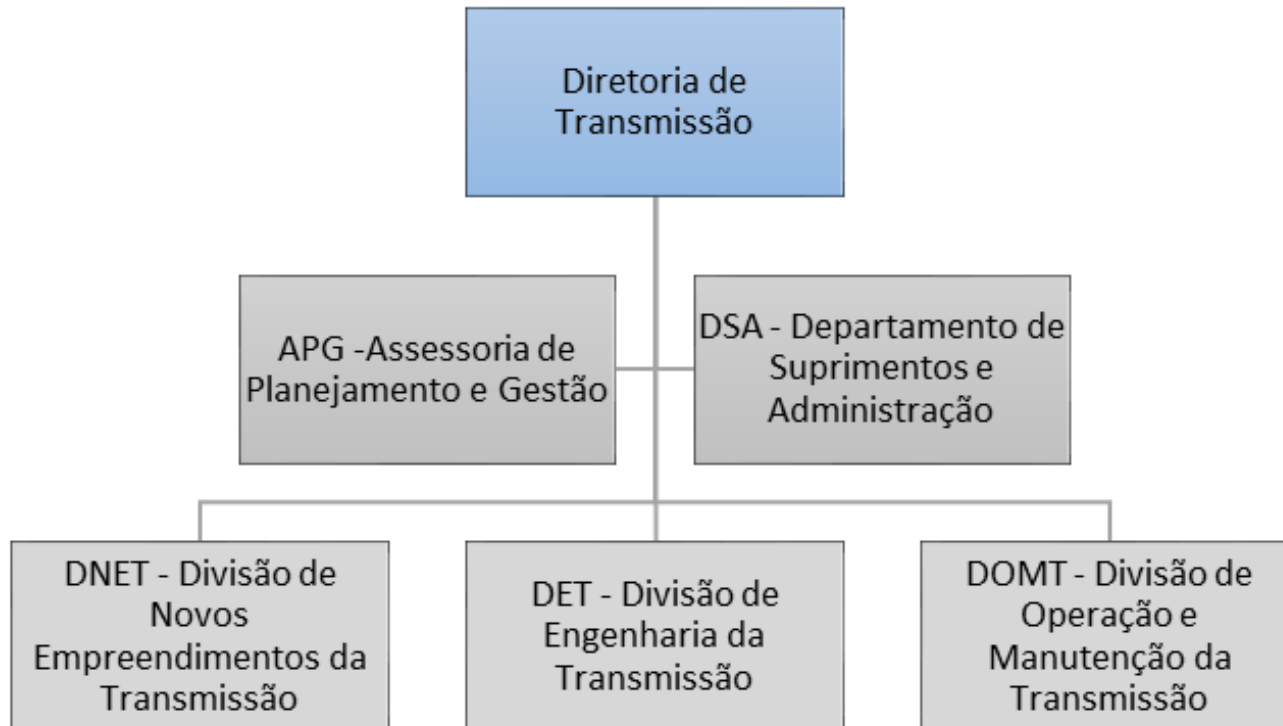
Diretoria de Transmissão

APG -Assessoria de Planejamento e Gestão

DSA - Departamento de Suprimentos e Administração

DNET - Divisão de Novos Empreendimentos da Transmissão

DET - Divisão de Engenharia da Transmissão

DOMT - Divisão de Operação e Manutenção da Transmissão